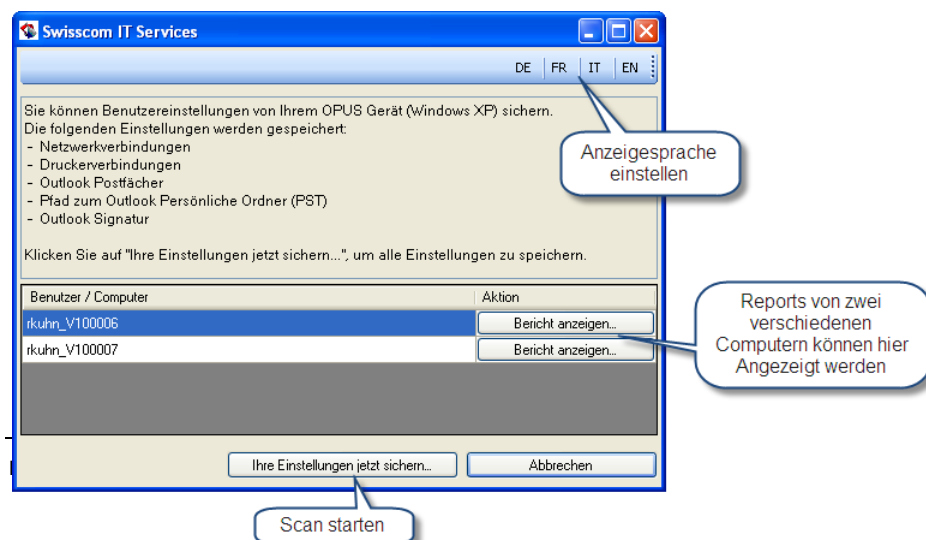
Swisscom IT Services

DE | FR | IT | EN

Sie können Benutzereinstellungen von Ihrem OPUS Gerät (Windows XP) sichern.
Die folgenden Einstellungen werden gespeichert:
- Netzwerkverbindungen
- Druckerverbindungen
- Outlook Postfächer
- Pfad zum Outlook Persönliche Ordner (PST)
- Outlook Signatur

Klicken Sie auf "Ihre Einstellungen jetzt sichern...", um alle Einstellungen zu speichern.

Anzeigesprache einstellen

| Benutzer / Computer | Aktion |
|---|---|
| rkuhn_V100006 | Bericht anzeigen... |
| rkuhn_V100007 | Bericht anzeigen... |

Reports von zwei verschiedenen Computern können hier Angezeigt werden

Ihre Einstellungen jetzt sichern...

Abbrechen

Scan starten